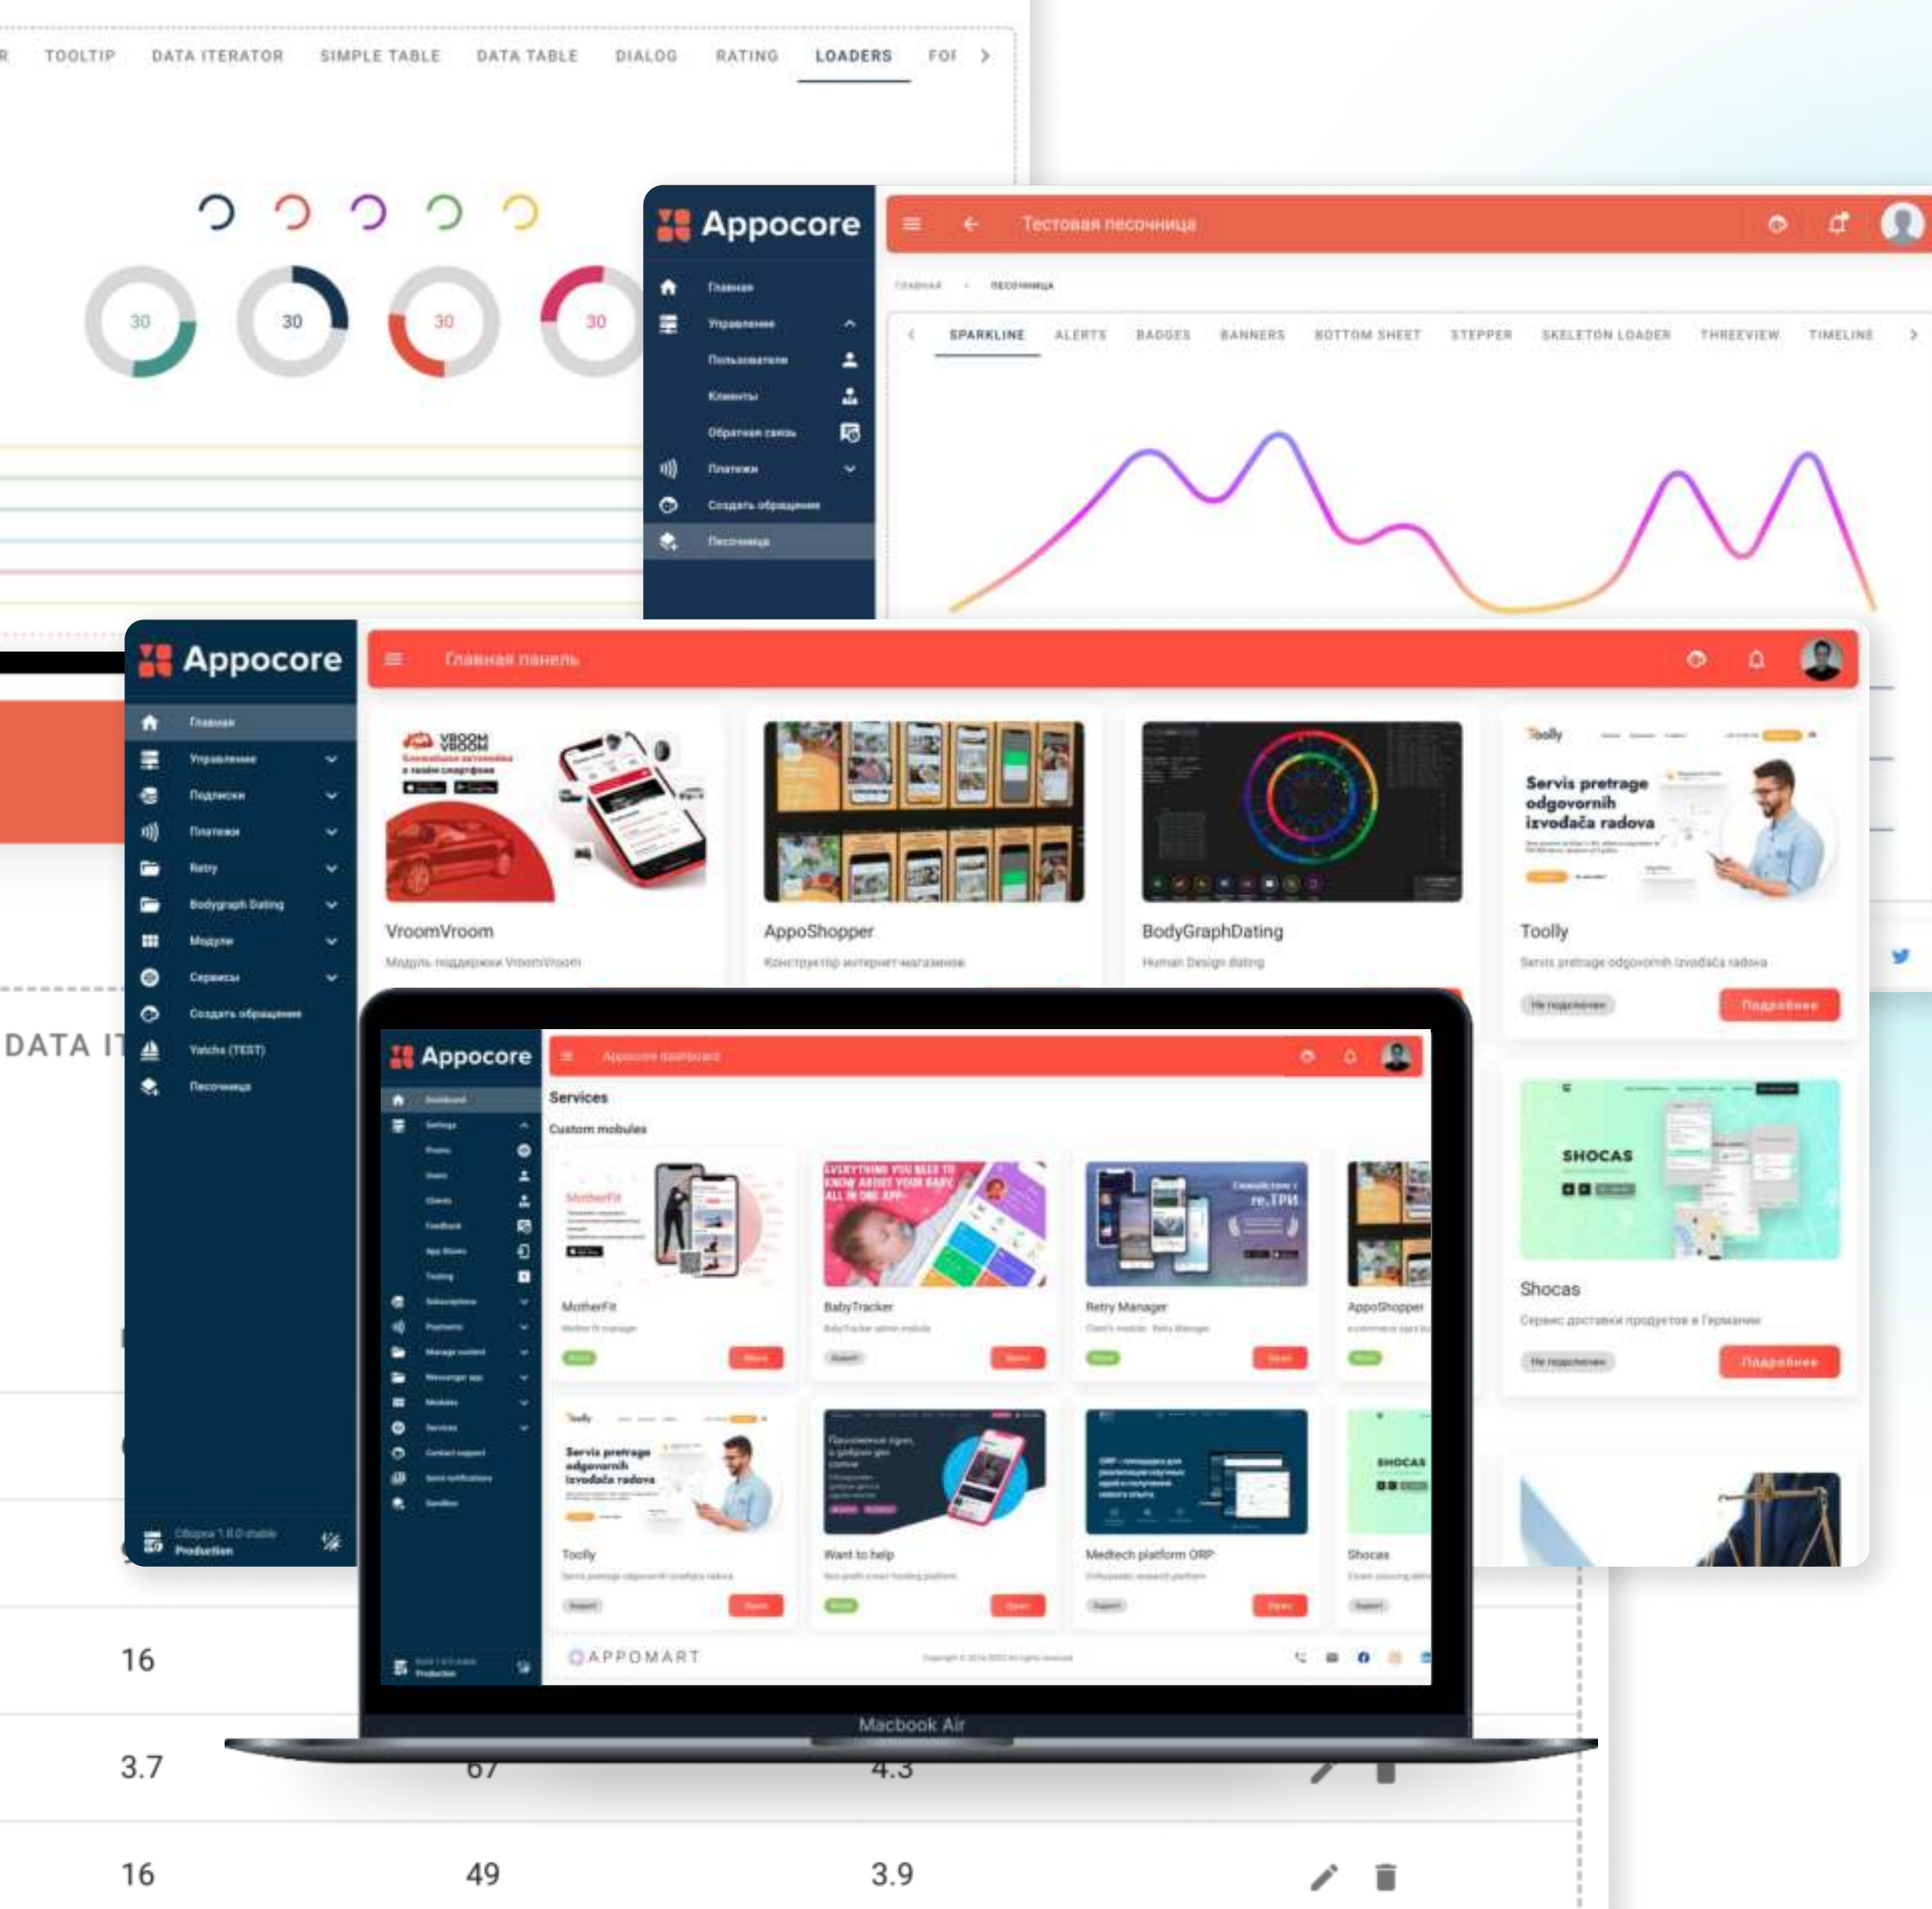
R TOOLTIP DATA ITERATOR SIMPLE TABLE DATA TABLE DIALOG RATING LOADERS FOI >

30 30 30 30

Appocore
Тестовая песочница
Главная > Песочница
Главная
Управление
Пользователи
Клиенты
Обратная связь
Платежи
Создать обращение
Песочница

< SPARKLINE ALERTS BADGES BANNERS BOTTOM SHEET STEPPER SKELETON LOADER THREEVIEW TIMELINE >

Appocore
Главная панель
Главная
Управление
Подписки
Платежи
Retry
Bodygraph Dating
Модули
Сервисы
Создать обращение
Yatchs (TEST)
Песочница
Сборка 1.8.0-stable
Production

VroomVroom
Модуль поддержки VroomVroom
AppoShopper
Конструктор интернет-магазинов
BodyGraphDating
Human Design dating
Toolly
Servis pretrage odgovornih izvođača radova
Servis pretrage odgovornih izvođača radova
Не подключен
Подробнее
Shocas
Сервис доставки продуктов в Германии
Не подключен
Подробнее

DATA IT

Appocore
Appocore dashboard
Dashboard
Settings
Services
Custom modules
MotherFit
BabyTracker
Retry Manager
AppoShopper
Toolly
Want to help
Medtech platform ORP
Shocas
APPOMART
Production

Macbook Air

16
3.7 67 4.3
16 49 3.9